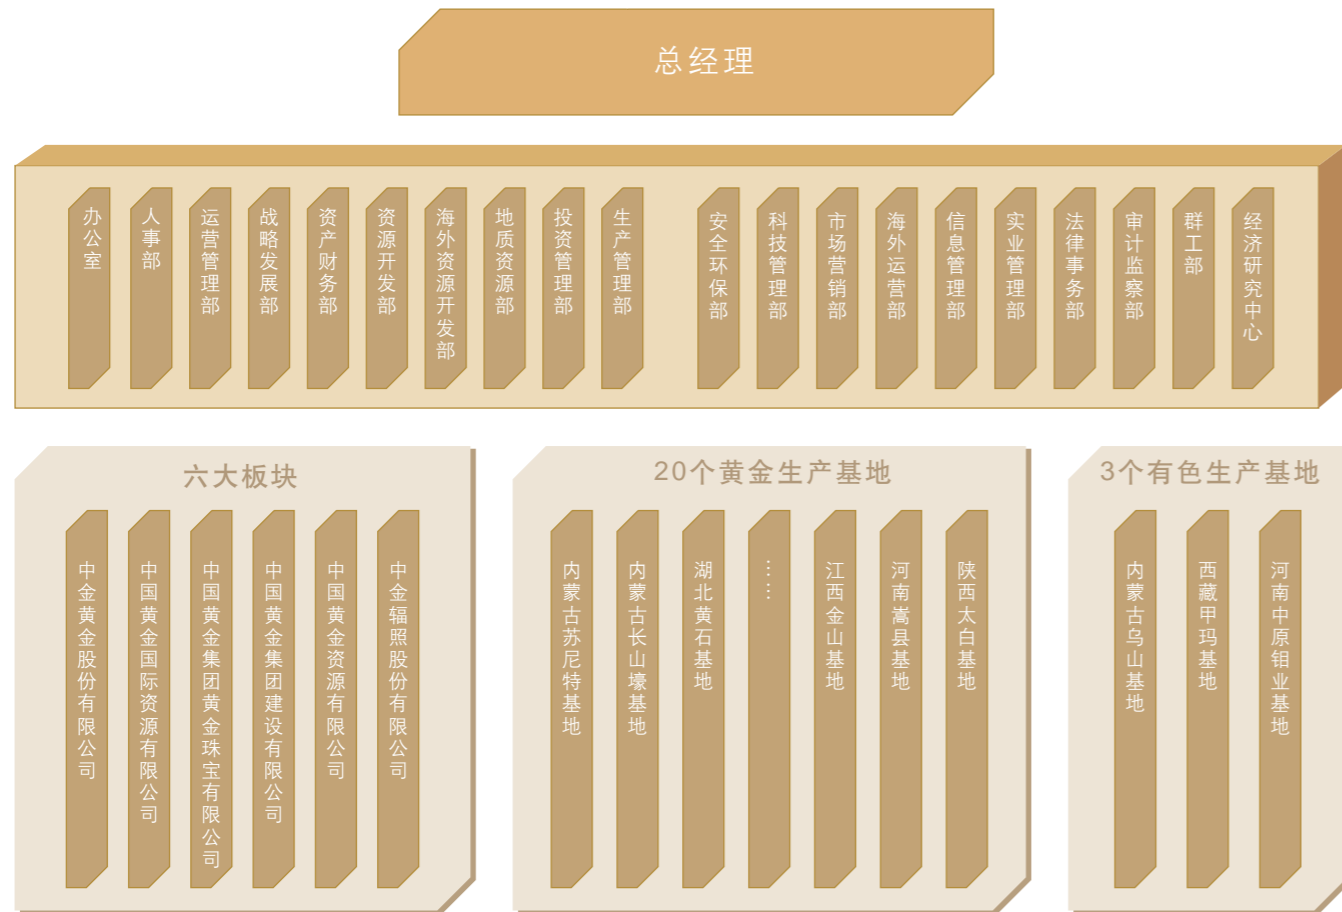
总经理

办公室

人事部

运营管理部

战略发展部

资产财务部

资源开发部

海外资源开发部

地质资源部

投资管理部

生产管理部

安全环保部

科技管理部

市场营销部

海外运营部

信息管理部

实业管理部

法律事务部

审计监察部

群工部

经济研究中心

六大板块

中金黄金股份有限公司

中国黄金国际资源有限公司

中国黄金集团黄金珠宝有限公司

中国黄金集团建设有限公司

中国黄金资源有限公司

中金辐照股份有限公司

20个黄金生产基地

内蒙古苏尼特基地

内蒙古长山壕基地

湖北黄石基地

……

江西金山基地

河南嵩县基地

陕西太白基地

3个有色生产基地

内蒙古乌山基地

西藏甲玛基地

河南中原钼业基地